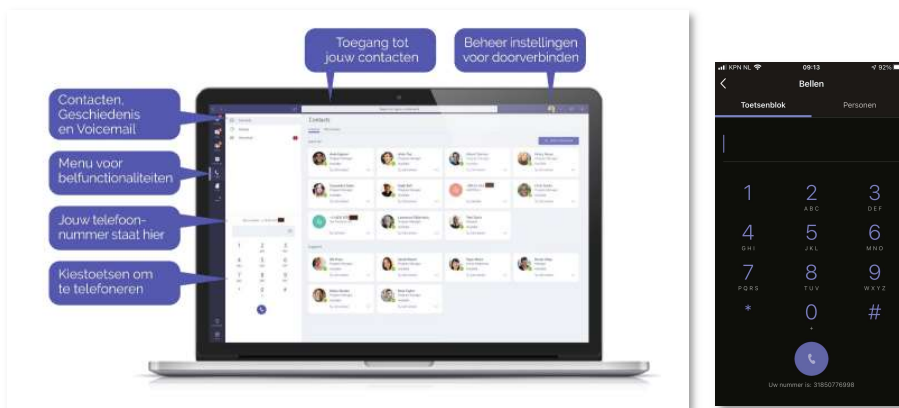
Toegang tot jouw contacten

Beheer instellingen voor doorverbinden

Contacten, Geschiedenis en Voicemail

Menu voor belfunctionaliteiten

Jouw telefoonnummer staat hier

Kiestoetsen om te telefoneren

Contacts

KPN NL 09:13 92%

Bellen

Toetsenblok

Personen

1

2 ABC

3 DEF

4 GHI

5 JKL

6 MNO

7 PQRS

8 TUV

9 WXYZ

*

0 +

#

Uw nummer is: 31850776998